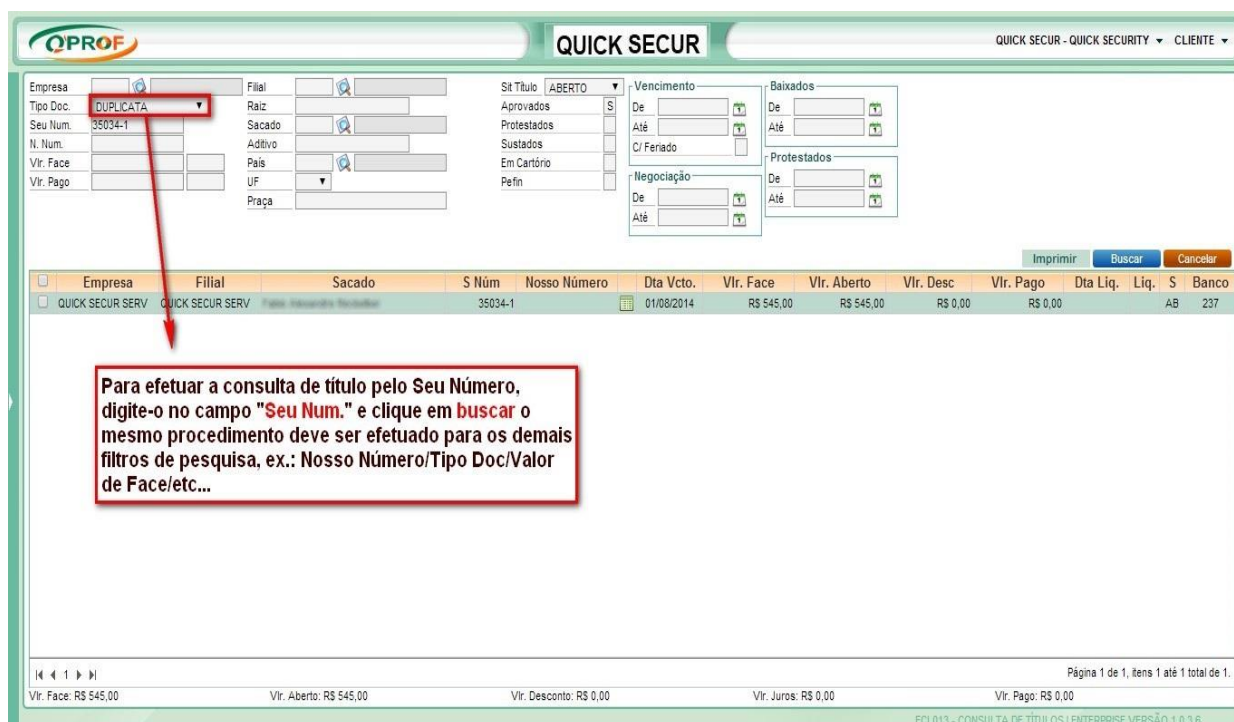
QPROF

QUICK SECUR

QUICK SECUR - QUICK SECURITY ▾ CLIENTE ▾

Empresa
Tipo Doc. DUPLICATA
Seu Num. 35034-1
N. Num.
Vlr. Face
Vlr. Pago

Filial
Raiz
Sacado
Aditivo
País
UF
Praça

Sit Título ABERTO
Aprovados S
Protestados
Sustados
Em Cartório
Pefin

Vencimento
De
Até
C/ Feriado

Negociação
De
Até

Baixados
De
Até

Protestados
De
Até

Imprimir Buscar Cancelar

| | Empresa | Filial | Sacado | S Núm | Nosso Número | | Dta Vcto. | Vlr. Face | Vlr. Aberto | Vlr. Desc | Vlr. Pago | Dta Liq. | Liq. | S | Banco |
|---|---|---|---|---|---|---|---|---|---|---|---|---|---|---|---|
| | QUICK SECUR SERV | QUICK SECUR SERV | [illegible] | 35034-1 | | | 01/08/2014 | R$ 545,00 | R$ 545,00 | R$ 0,00 | R$ 0,00 | | | AB | 237 |

Para efetuar a consulta de título pelo Seu Número, digite-o no campo "Seu Num." e clique em buscar o mesmo procedimento deve ser efetuado para os demais filtros de pesquisa, ex.: Nosso Número/Tipo Doc/Valor de Face/etc...

Página 1 de 1, itens 1 até 1 total de 1.

Vlr. Face: R$ 545,00 Vlr. Aberto: R$ 545,00 Vlr. Desconto: R$ 0,00 Vlr. Juros: R$ 0,00 Vlr. Pago: R$ 0,00

FCI013 - CONSULTA DE TÍTULOS | ENTERPRISE VERSÃO 1.0.3.6